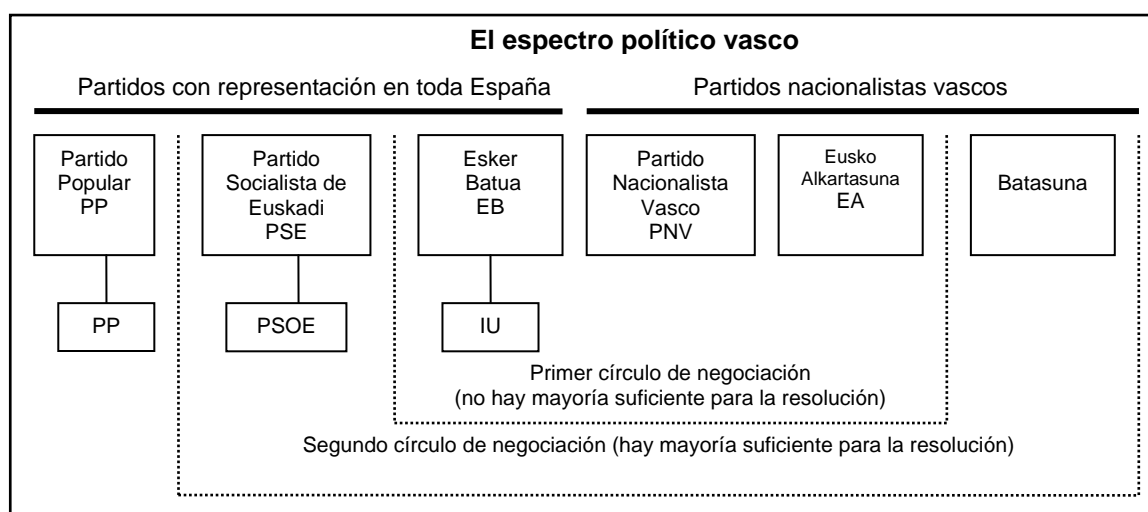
El espectro político vasco

Partidos con representación en toda España

Partidos nacionalistas vascos

Partido Popular PP

Partido Socialista de Euskadi PSE

Esker Batua EB

Partido Nacionalista Vasco PNV

Eusko Alkartasuna EA

Batasuna

PP

PSOE

IU

Primer círculo de negociación (no hay mayoría suficiente para la resolución)

Segundo círculo de negociación (hay mayoría suficiente para la resolución)